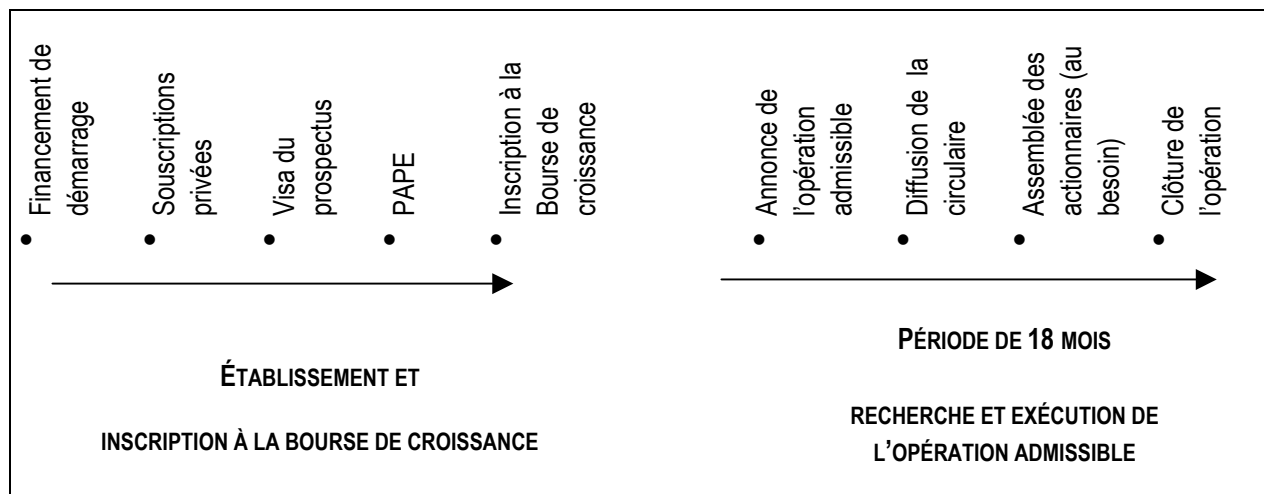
Financement de démarrage

Souscriptions privées

Visa du prospectus

PAPE

Inscription à la Bourse de croissance

Annonce de l'opération admissible

Diffusion de la circulaire

Assemblée des actionnaires (au besoin)

Clôture de l'opération

ÉTABLISSEMENT ET

INSCRIPTION À LA BOURSE DE CROISSANCE

PÉRIODE DE 18 MOIS

RECHERCHE ET EXÉCUTION DE L'OPÉRATION ADMISSIBLE